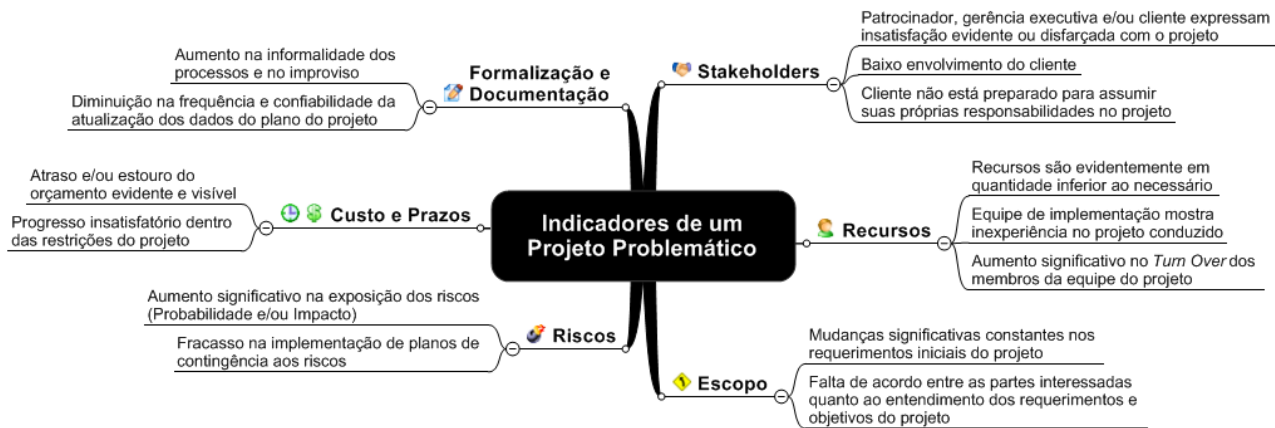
Indicadores de um Projeto Problemático

Formalização e Documentação

Aumento na informalidade dos processos e no improviso

Diminuição na frequência e confiabilidade da atualização dos dados do plano do projeto

Custo e Prazos

Atraso e/ou estouro do orçamento evidente e visível

Progresso insatisfatório dentro das restrições do projeto

Riscos

Aumento significativo na exposição dos riscos (Probabilidade e/ou Impacto)

Fracasso na implementação de planos de contingência aos riscos

Stakeholders

Patrocinador, gerência executiva e/ou cliente expressam insatisfação evidente ou disfarçada com o projeto

Baixo envolvimento do cliente

Cliente não está preparado para assumir suas próprias responsabilidades no projeto

Recursos

Recursos são evidentemente em quantidade inferior ao necessário

Equipe de implementação mostra inexperiência no projeto conduzido

Aumento significativo no *Turn Over* dos membros da equipe do projeto

Escopo

Mudanças significativas constantes nos requerimentos iniciais do projeto

Falta de acordo entre as partes interessadas quanto ao entendimento dos requerimentos e objetivos do projeto